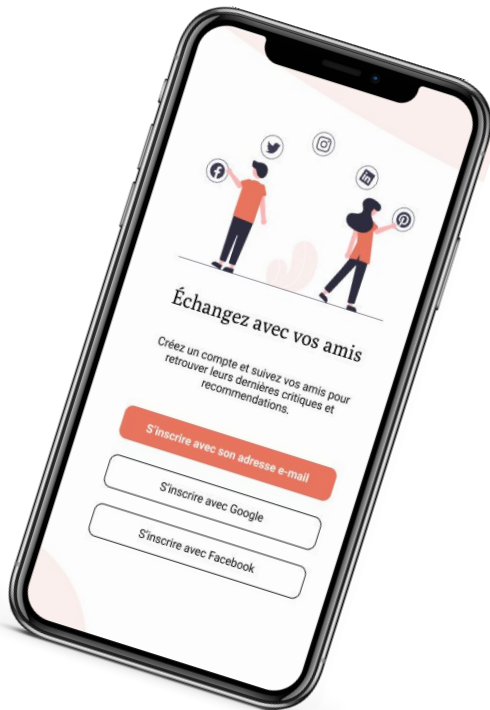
Échangez avec vos amis

Créez un compte et suivez vos amis pour retrouver leurs dernières critiques et recommendations.

S'inscrire avec son adresse e-mail

S'inscrire avec Google

S'inscrire avec Facebook